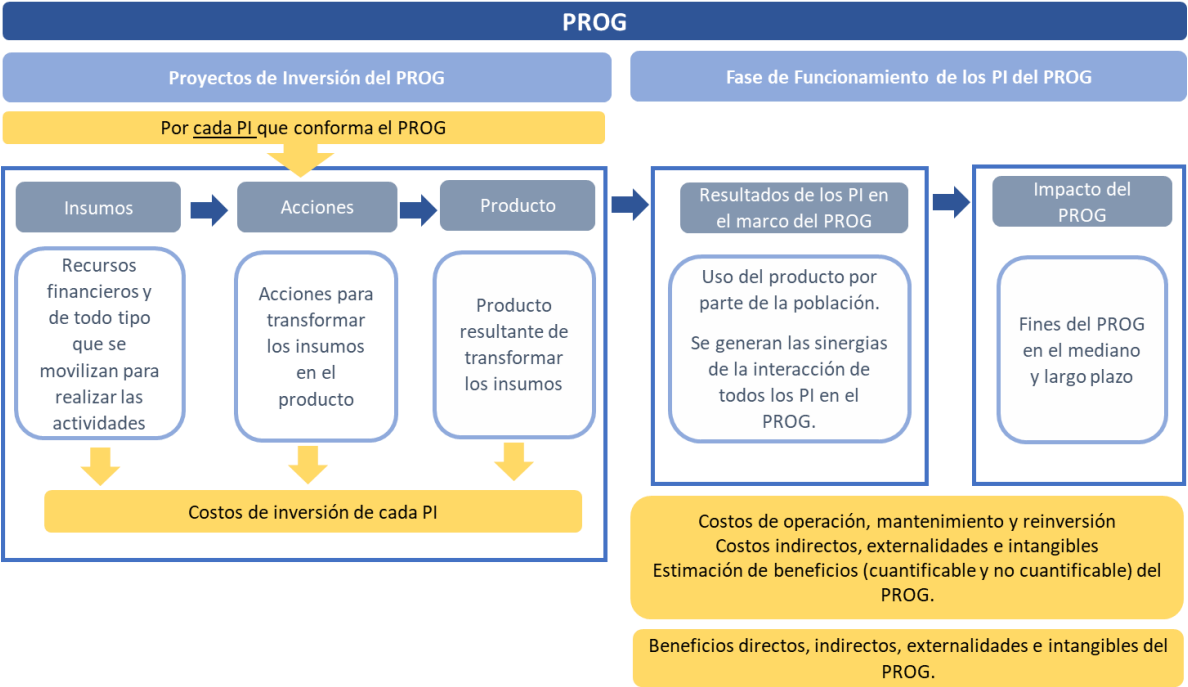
PROG

Proyectos de Inversión del PROG

Fase de Funcionamiento de los PI del PROG

Por cada PI que conforma el PROG

Insumos

Acciones

Producto

Recursos financieros y de todo tipo que se movilizan para realizar las actividades

Acciones para transformar los insumos en el producto

Producto resultante de transformar los insumos

Costos de inversión de cada PI

Resultados de los PI en el marco del PROG

Uso del producto por parte de la población.

Se generan las sinergias de la interacción de todos los PI en el PROG.

Impacto del PROG

Fines del PROG en el mediano y largo plazo

Costos de operación, mantenimiento y reinversión
Costos indirectos, externalidades e intangibles
Estimación de beneficios (cuantificable y no cuantificable) del PROG.

Beneficios directos, indirectos, externalidades e intangibles del PROG.